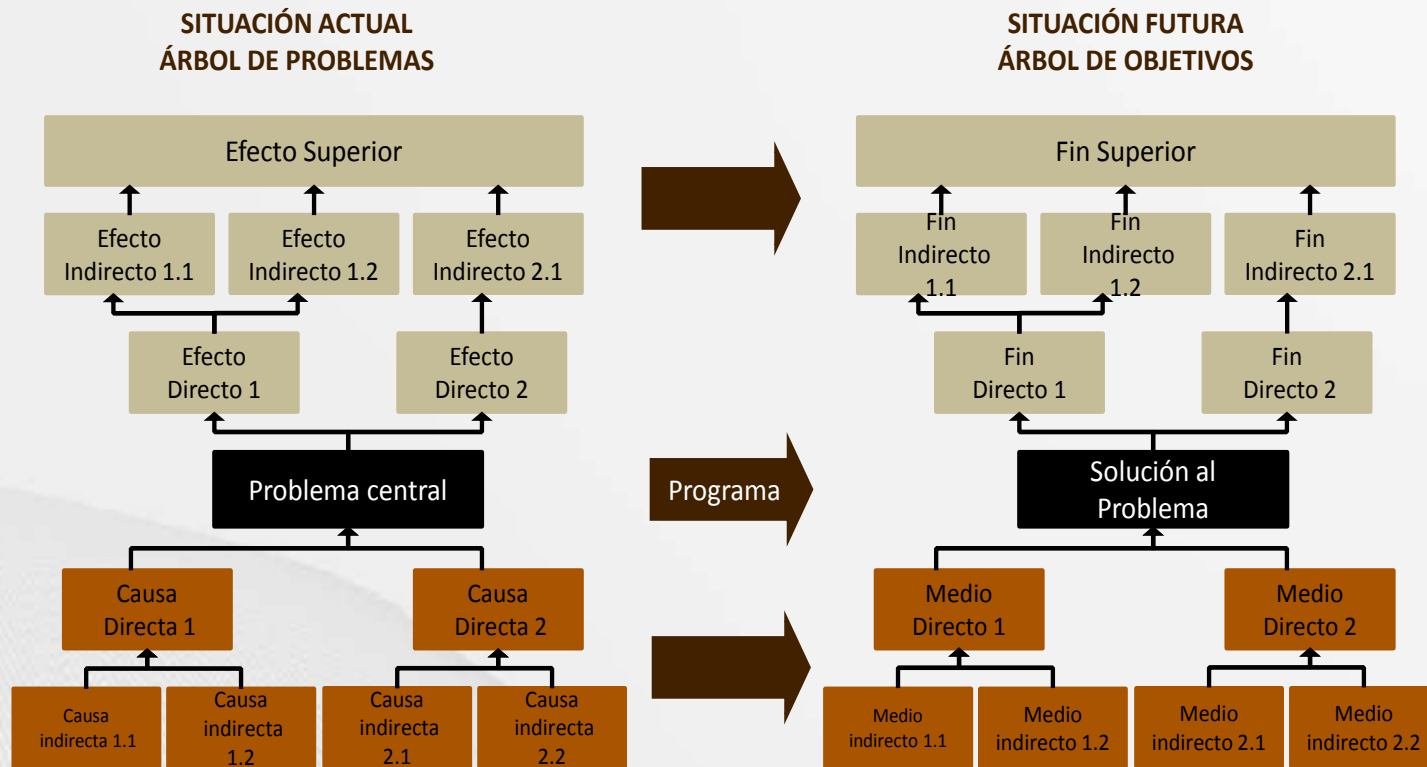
SITUACIÓN ACTUAL
ÁRBOL DE PROBLEMAS

Efecto Superior

Efecto Indirecto 1.1

Efecto Indirecto 1.2

Efecto Indirecto 2.1

Efecto Directo 1

Efecto Directo 2

Problema central

Causa Directa 1

Causa Directa 2

Causa indirecta 1.1

Causa indirecta 1.2

Causa indirecta 2.1

Causa indirecta 2.2

Programa

SITUACIÓN FUTURA
ÁRBOL DE OBJETIVOS

Fin Superior

Fin Indirecto 1.1

Fin Indirecto 1.2

Fin Indirecto 2.1

Fin Directo 1

Fin Directo 2

Solución al Problema

Medio Directo 1

Medio Directo 2

Medio indirecto 1.1

Medio indirecto 1.2

Medio indirecto 2.1

Medio indirecto 2.2